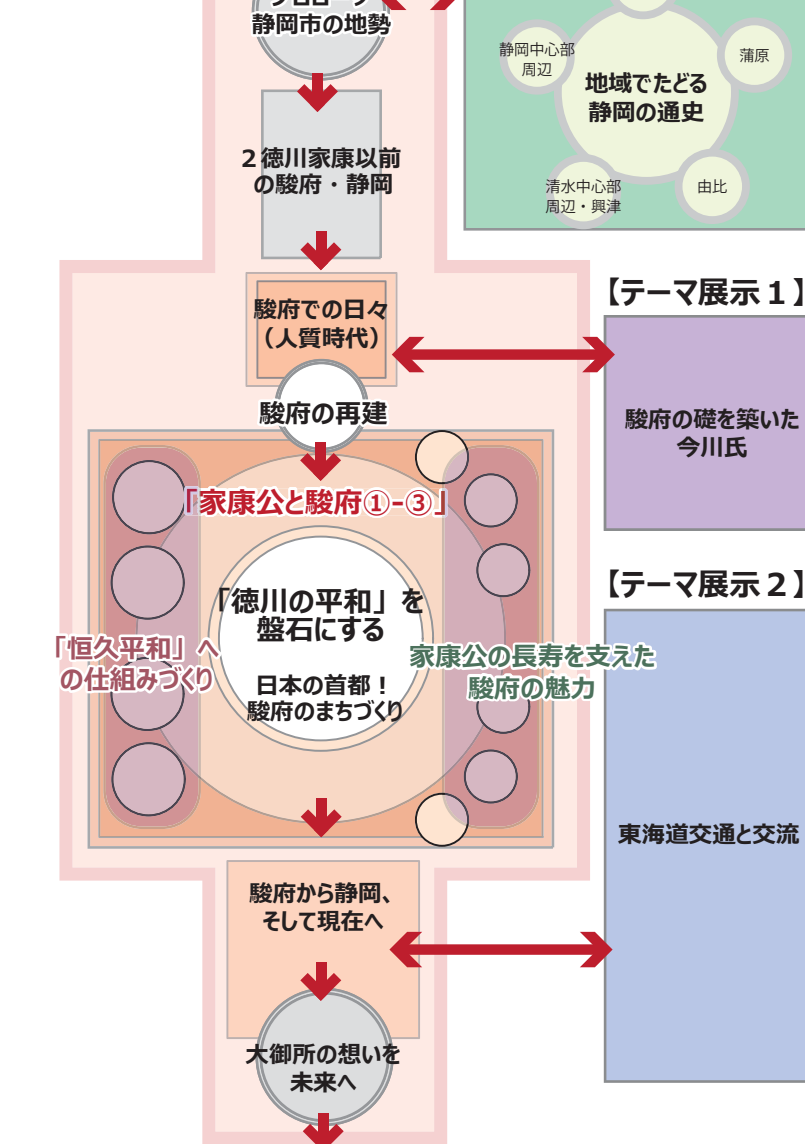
静岡市の地勢

静岡中心部周辺

蒲原

地域でたどる静岡の通史

清水中心部周辺・興津

由比

２徳川家康以前の駿府・静岡

駿府での日々（人質時代）

【テーマ展示１】

駿府の再建

駿府の礎を築いた今川氏

「家康公と駿府①-③」

【テーマ展示２】

「徳川の平和」を盤石にする

日本の首都！駿府のまちづくり

「恒久平和」への仕組みづくり

家康公の長寿を支えた駿府の魅力

東海道交通と交流

駿府から静岡、そして現在へ

大御所の想いを未来へ